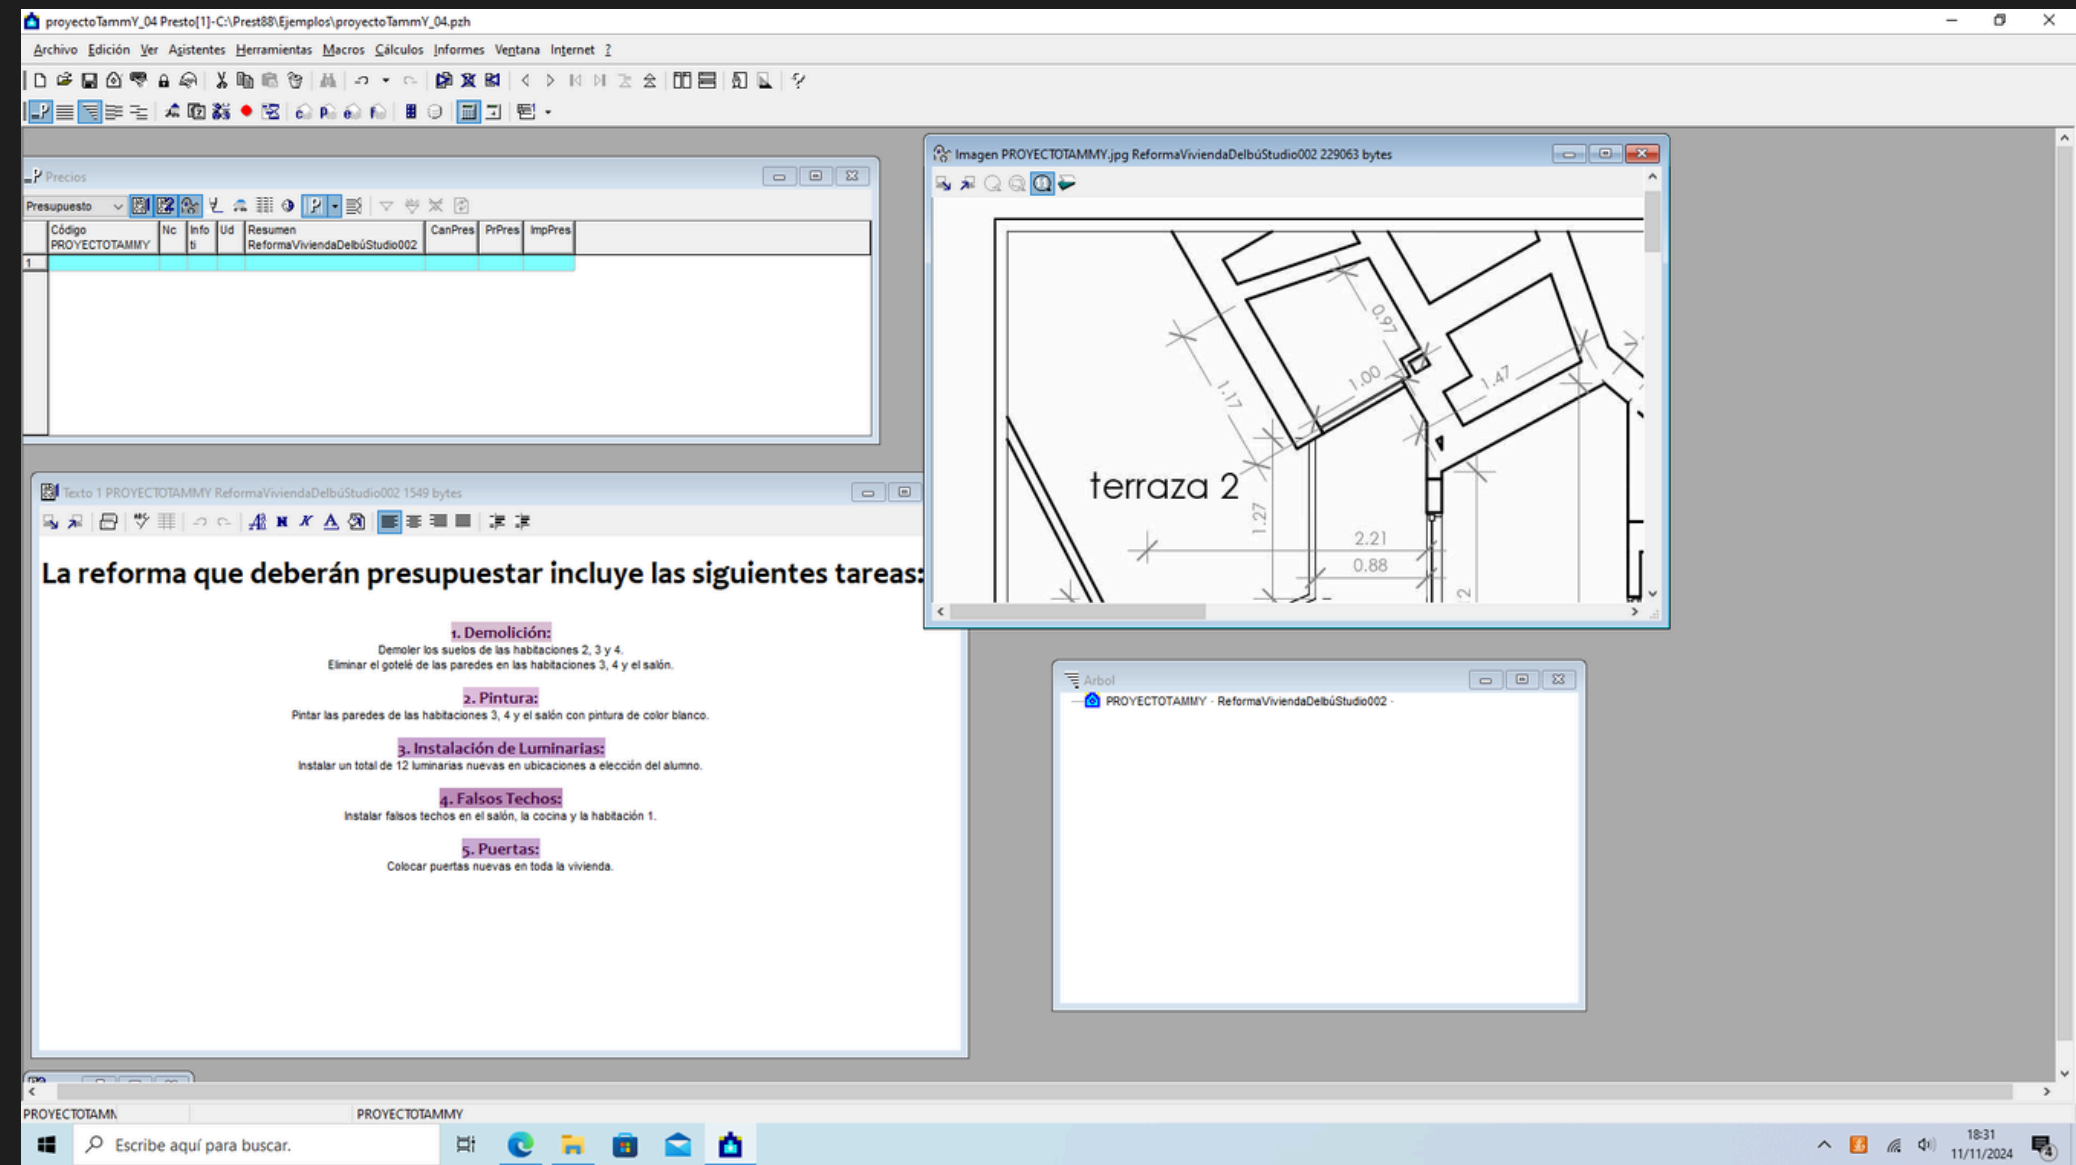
proyectoTammY_04 Presto[1]-C:\Prest88\Ejemplos\proyectoTammY_04.pzh

Archivo Edición Ver Asistentes Herramientas Macros Cálculos Informes Ventana Internet ?

Precios

Presupuesto

| | Código PROYECTOTAMMY | Nc | Info ti | Ud | Resumen ReformaViviendaDelbúStudio002 | CanPres | PrPres | ImpPres |
|---|---|---|---|---|---|---|---|---|
| 1 | | | | | | | | |

Imagen PROYECTOTAMMY.jpg ReformaViviendaDelbúStudio002 229063 bytes

0.97
1.00
1.47
1.17
terraza 2
1.27
2.21
0.88
2

Texto 1 PROYECTOTAMMY ReformaViviendaDelbúStudio002 1549 bytes

La reforma que deberán presupuestar incluye las siguientes tareas:

1. Demolición:
Demoler los suelos de las habitaciones 2, 3 y 4.
Eliminar el gotelé de las paredes en las habitaciones 3, 4 y el salón.

2. Pintura:
Pintar las paredes de las habitaciones 3, 4 y el salón con pintura de color blanco.

3. Instalación de Luminarias:
Instalar un total de 12 luminarias nuevas en ubicaciones a elección del alumno.

4. Falsos Techos:
Instalar falsos techos en el salón, la cocina y la habitación 1.

5. Puertas:
Colocar puertas nuevas en toda la vivienda.

Arbol

PROYECTOTAMMY - ReformaViviendaDelbúStudio002 -

PROYECTOTAMN

PROYECTOTAMMY

Escribe aquí para buscar.

18:31
11/11/2024